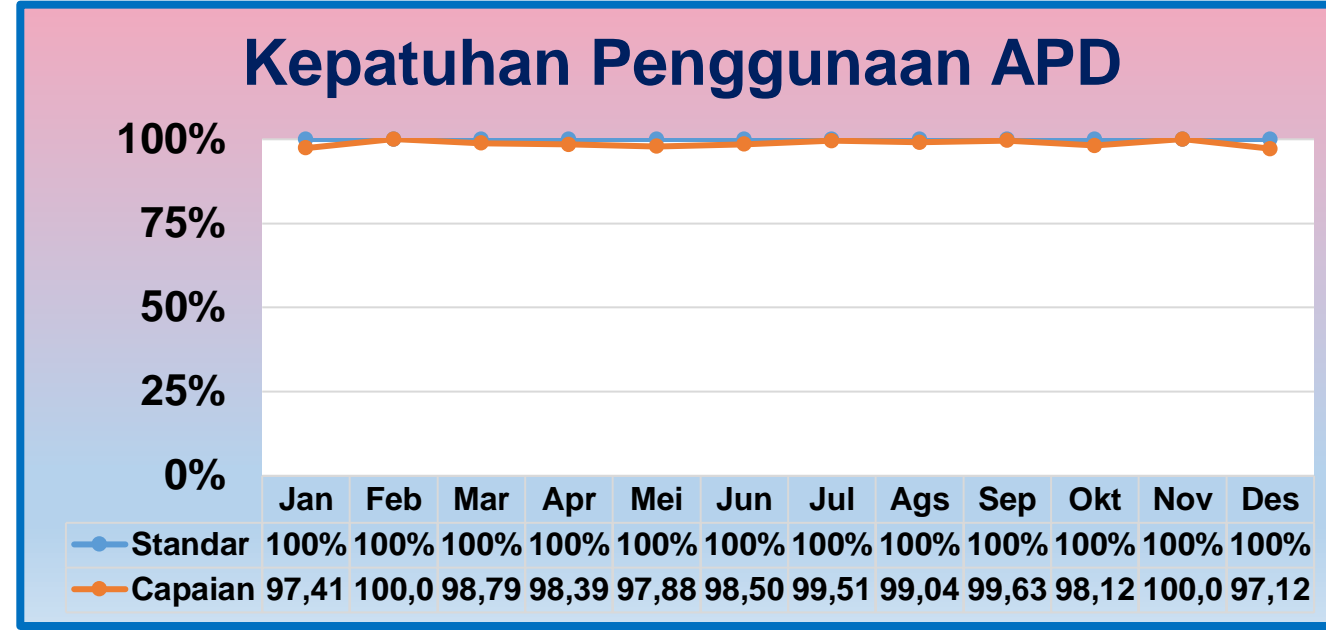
Kepatuhan Penggunaan APD

100%
75%
50%
25%
0%

| | Jan | Feb | Mar | Apr | Mei | Jun | Jul | Ags | Sep | Okt | Nov | Des |
|---|---|---|---|---|---|---|---|---|---|---|---|---|
| Standar | 100% | 100% | 100% | 100% | 100% | 100% | 100% | 100% | 100% | 100% | 100% | 100% |
| Capaian | 97,41 | 100,0 | 98,79 | 98,39 | 97,88 | 98,50 | 99,51 | 99,04 | 99,63 | 98,12 | 100,0 | 97,12 |